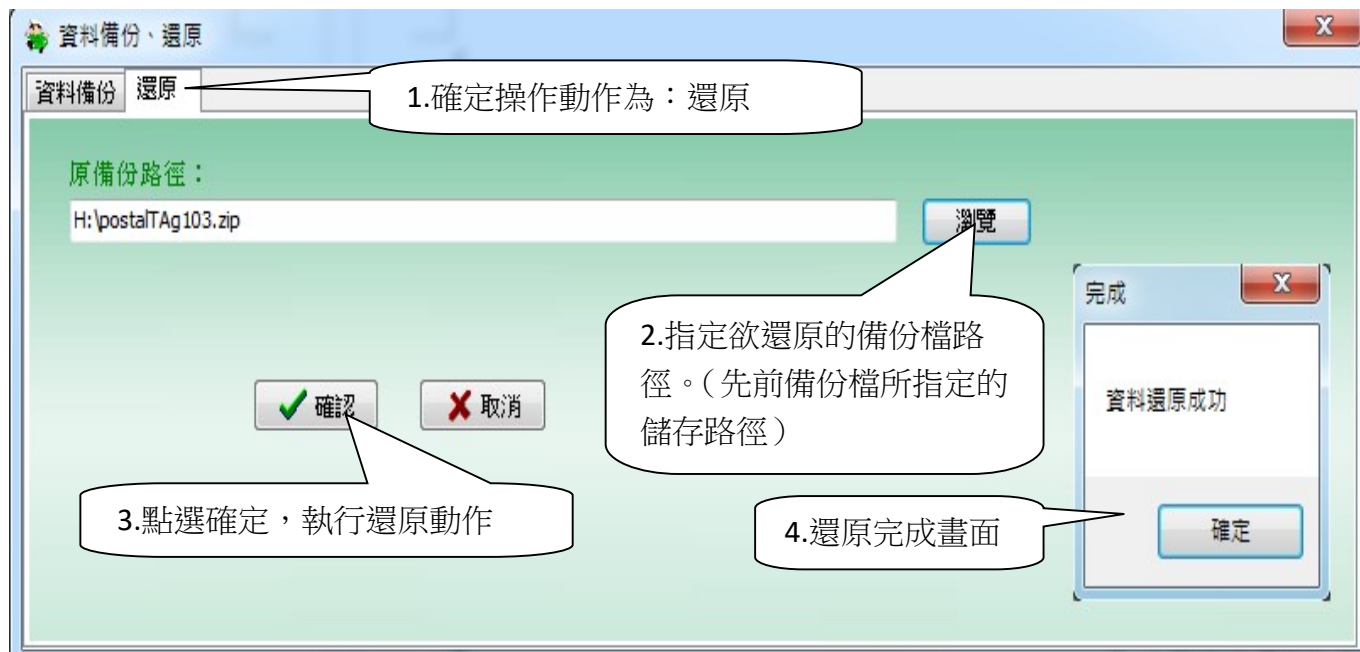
資料備份、還原

資料備份 還原

1.確定操作動作為：還原

原備份路徑：

H:\postalTAg103.zip

瀏覽

完成

2.指定欲還原的備份檔路徑。（先前備份檔所指定的儲存路徑）

資料還原成功

確認

取消

3.點選確定，執行還原動作

4.還原完成畫面

確定